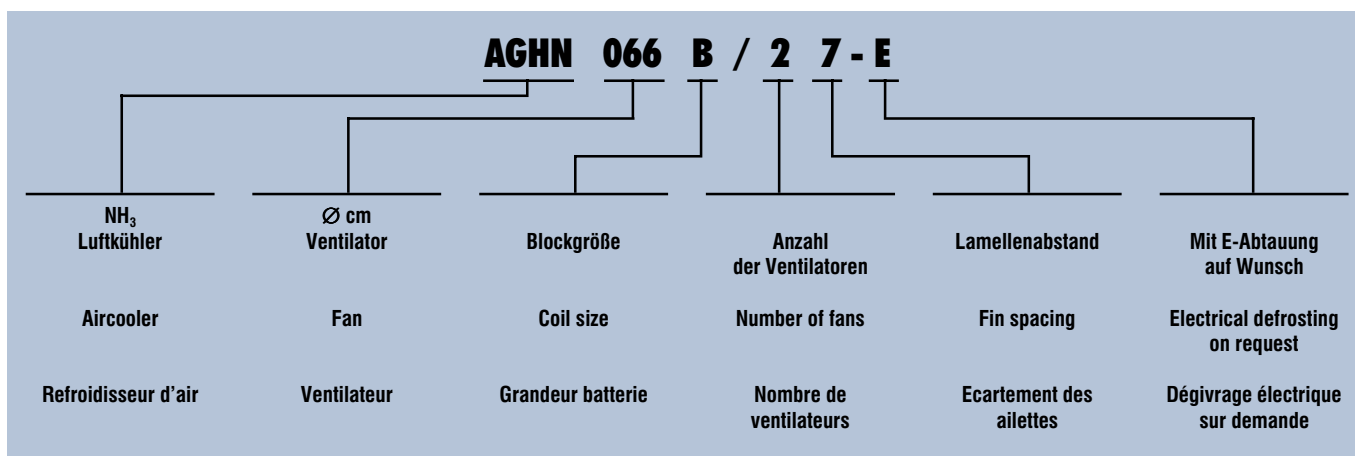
AGHN 066 B / 2 7 - E

$NH_3$
Luftkühler

Aircooler

Refroidisseur d'air

Ø cm
Ventilator

Fan

Ventilateur

Blockgröße

Coil size

Grandeur batterie

Anzahl der Ventilatoren

Number of fans

Nombre de ventilateurs

Lamellenabstand

Fin spacing

Ecartement des ailettes

Mit E-Abtauung auf Wunsch

Electrical defrosting on request

Dégivrage électrique sur demande